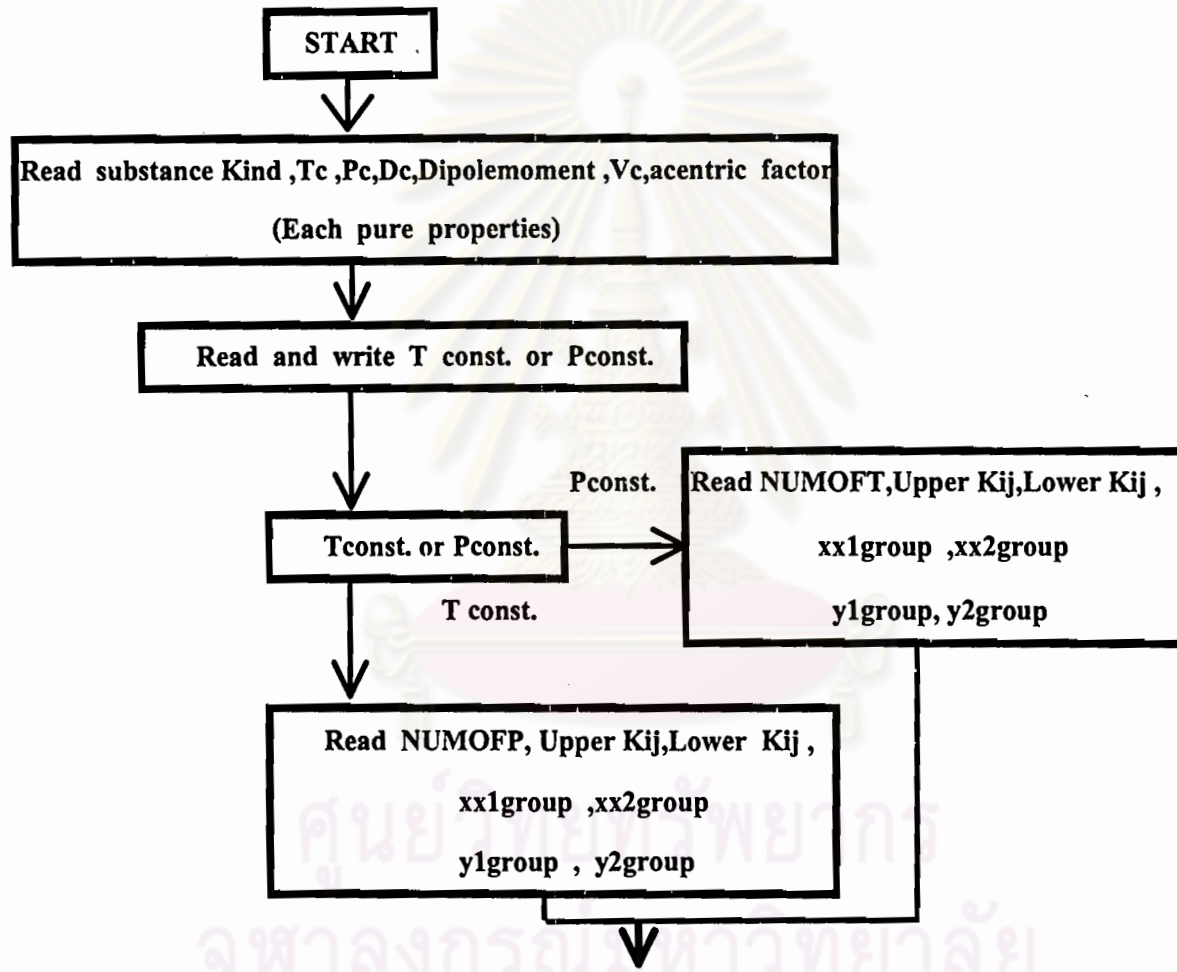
START .

Read substance Kind ,Tc ,Pc,Dc,Dipolemoment ,Vc,acentric factor

(Each pure properties)

Read and write T const. or Pconst.

Tconst. or Pconst.

Pconst.

Read NUMOFT,Upper Kij,Lower Kij ,

xx1group ,xx2group

y1group, y2group

T const.

Read NUMOFP, Upper Kij,Lower Kij ,

xx1group ,xx2group

y1group , y2group

ศูนย์วิทยทรัพยากร
จุฬาลงกรณ์มหาวิทยาลัย